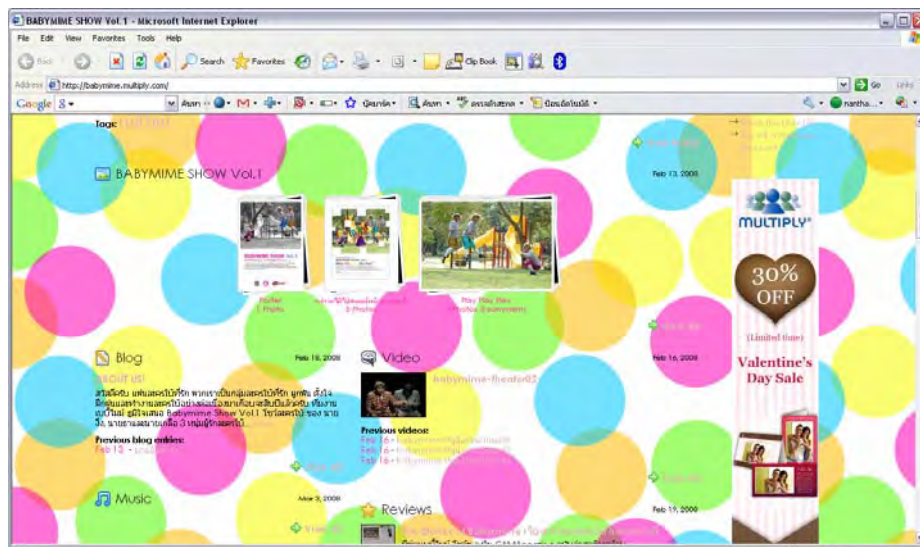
BABYMIME SHOW Vol.1 - Microsoft Internet Explorer

File Edit View Favorites Tools Help

Back Search Favorites Clip Book

Address http://babymime.multiply.com/

Go Links

Google ค้นหา บุ๊กมาร์ก ค้นหา ตรวจตัวสะกด ป้อนอัตโนมัติ nantha...

Tags: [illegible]

BABYMIME SHOW Vol.1

Feb 13, 2009

Poster 1 Photo

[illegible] 5 Photos

Play Play Play 4 Photos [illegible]

MULTIPLY

30% OFF

(Limited time)

Valentine's Day Sale

Blog

Feb 16, 2009

ABOUT US!

สวัสดีครับ แฟนละครใบ้ทั้งหลาย พวกเราเป็นกลุ่มละครใบ้ทั่วไป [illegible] Babymime Show Vol.1 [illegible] 3 หนุ่มผู้รักละครใบ้

Previous blog entries:

Feb 13 - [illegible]

Video

Feb 16, 2009

babymime-theater02

Previous videos:

Feb 16 - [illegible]

Feb 16 - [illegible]

Feb 16 - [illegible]

Music

Mar 3, 2009

Reviews

Feb 19, 2009